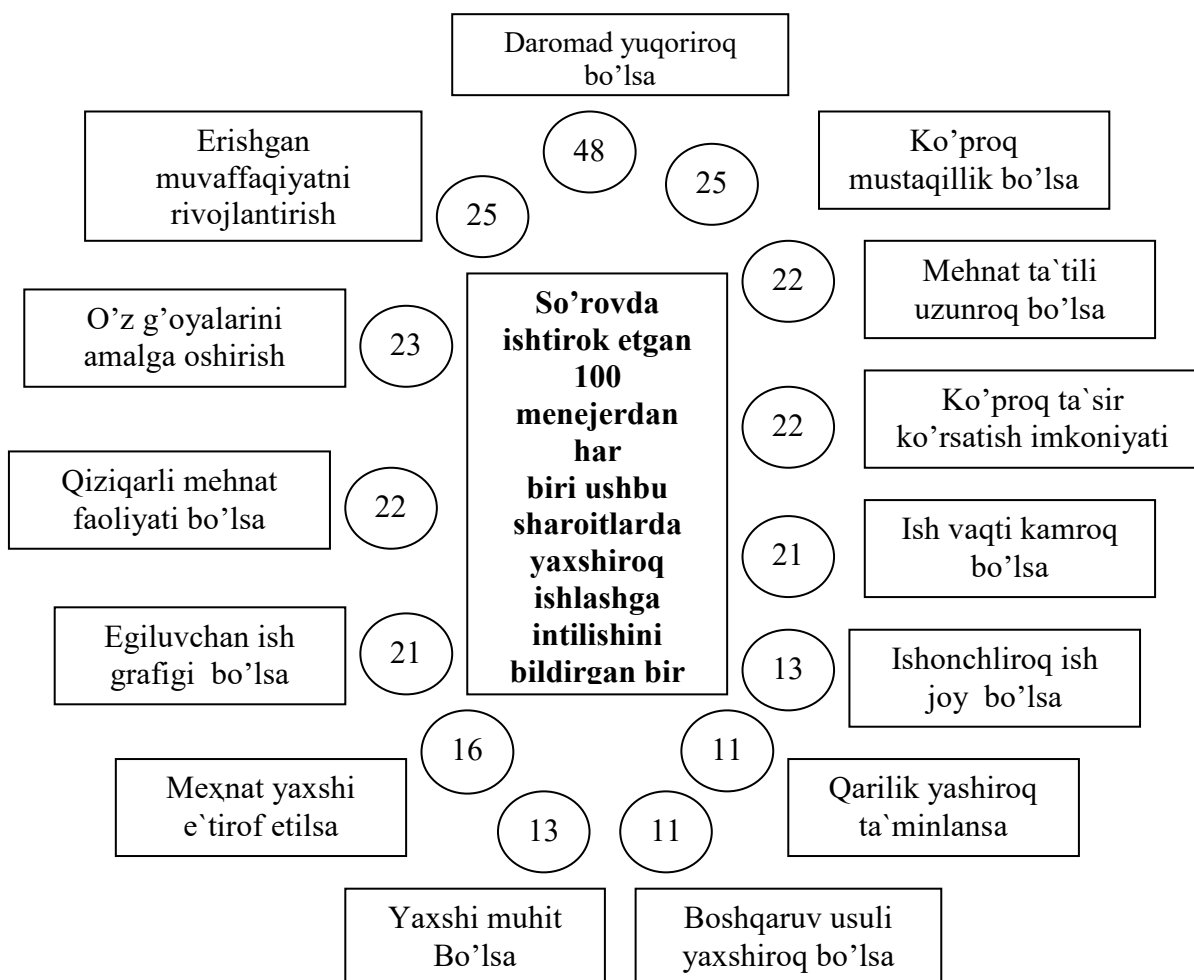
Daromad yuqoriroq bo'lsa

48

Erishgan muvaffaqiyatni rivojlantirish

25

25

Ko'proq mustaqillik bo'lsa

22

Mehnat ta`tili uzunroq bo'lsa

O'z g'oyalarini amalga oshirish

23

**So'rovda ishtirok etgan 100 menejerdan har biri ushbu sharoitlarda yaxshiroq ishlashga intilishini bildirgan bir**

22

Ko'proq ta`sir ko'rsatish imkoniyati

Qiziqarli mehnat faoliyati bo'lsa

22

21

Ish vaqti kamroq bo'lsa

Egiluvchan ish grafigi bo'lsa

21

13

Ishonchliroq ish joy bo'lsa

16

11

Mexnat yaxshi e`tirof etilsa

13

11

Qarilik yashiroq ta`minlansa

Yaxshi muhit Bo'lsa

Boshqaruv usuli yaxshiroq bo'lsa